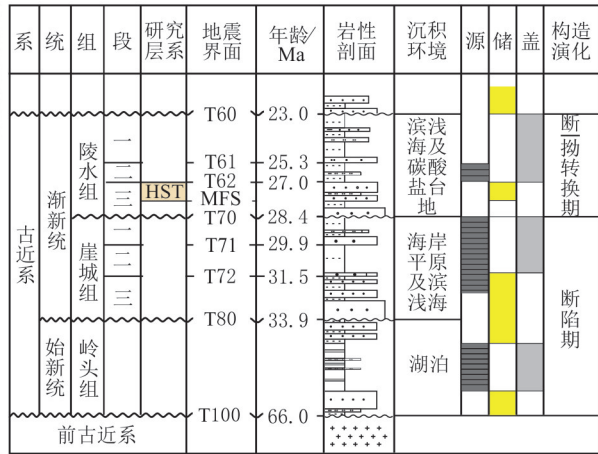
| 系 | 统 | 组 | 段 | 研究层系 | 地震界面 | 年龄/Ma | 岩性剖面 | 沉积环境 | 源 | 储 | 盖 | 构造演化 |
|---|---|---|---|---|---|---|---|---|---|---|---|---|
| 古近系 | 渐新统 | 陵水组 | 一 |  | T60 | 23.0 |  | 滨浅海及碳酸盐台地 |  |  |  | 断拗转换期 |
|  |  |  | 二 |  | T61 | 25.3 |  |  |  |  |  |  |
|  |  |  | 三 | HST | T62 MFS | 27.0 |  |  |  |  |  |  |
|  |  | 崖城组 | 一 |  | T70 | 28.4 |  | 海岸平原及滨浅海 |  |  |  | 断陷期 |
|  |  |  | 二 |  | T71 | 29.9 |  |  |  |  |  |  |
|  |  |  | 三 |  | T72 | 31.5 |  |  |  |  |  |  |
|  | 始新统 | 岭头组 |  |  | T80 | 33.9 |  | 湖泊 |  |  |  |  |
|  |  |  |  |  | T100 | 66.0 |  |  |  |  |  |  |
| 前古近系 |  |  |  |  |  |  |  |  |  |  |  |  |